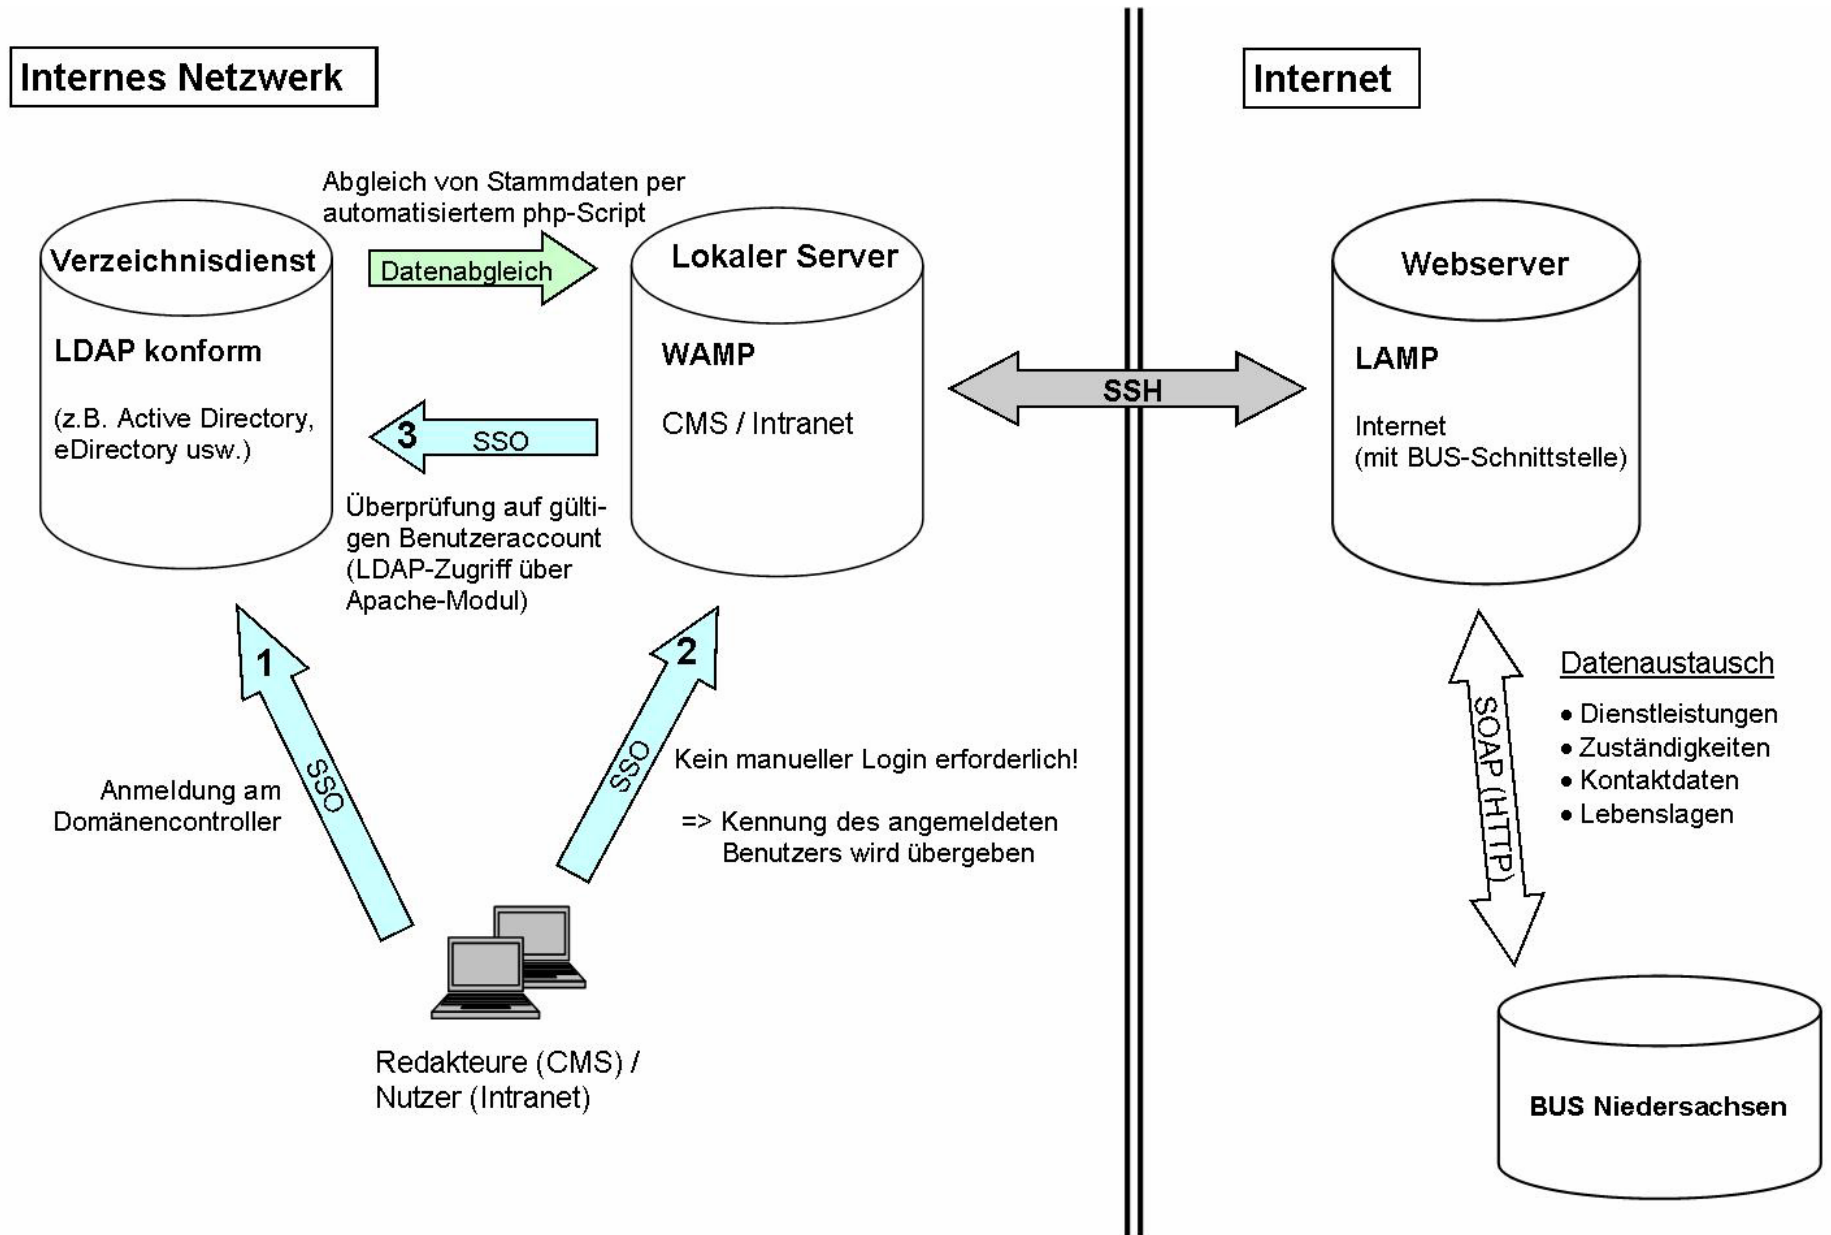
Internes Netzwerk

Internet

Abgleich von Stammdaten per automatisiertem php-Script

Verzeichnisdienst

Datenabgleich

Lokaler Server

Webserver

LDAP konform

(z.B. Active Directory, eDirectory usw.)

WAMP

CMS / Intranet

SSH

LAMP

Internet (mit BUS-Schnittstelle)

3 SSO

Überprüfung auf gültigen Benutzeraccount (LDAP-Zugriff über Apache-Modul)

1

SSO

Anmeldung am Domänencontroller

2

SSO

Kein manueller Login erforderlich!

=> Kennung des angemeldeten Benutzers wird übergeben

Redakteure (CMS) / Nutzer (Intranet)

SOAP (HTTP)

Datenaustausch

• Dienstleistungen
• Zuständigkeiten
• Kontaktdaten
• Lebenslagen

BUS Niedersachsen